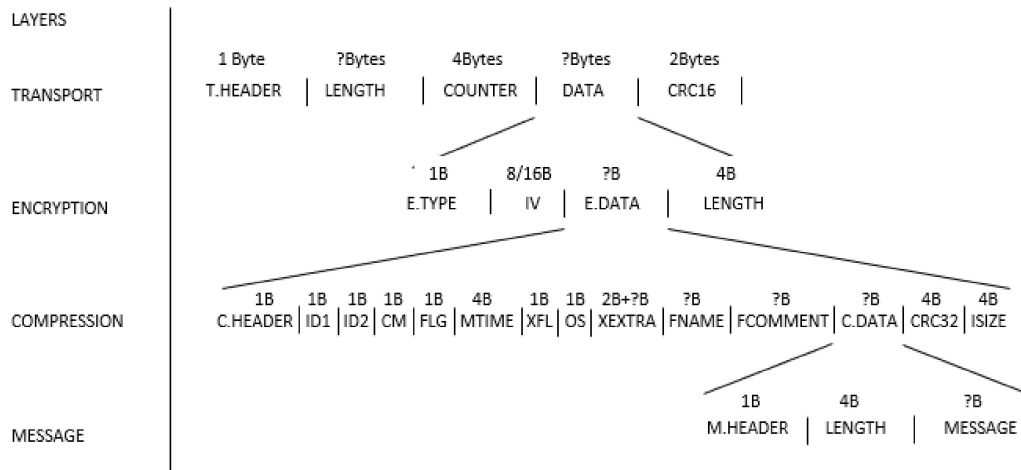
LAYERS

TRANSPORT

| 1 Byte | ?Bytes | 4Bytes | ?Bytes | 2Bytes |
|---|---|---|---|---|
| T.HEADER | LENGTH | COUNTER | DATA | CRC16 |

ENCRYPTION

| 1B | 8/16B | ?B | 4B |
|---|---|---|---|
| E.TYPE | IV | E.DATA | LENGTH |

COMPRESSION

| 1B | 1B | 1B | 1B | 1B | 4B | 1B | 1B | 2B+?B | ?B | ?B | ?B | 4B | 4B |
|---|---|---|---|---|---|---|---|---|---|---|---|---|---|
| C.HEADER | ID1 | ID2 | CM | FLG | MTIME | XFL | OS | XEXTRA | FNAME | FCOMMENT | C.DATA | CRC32 | ISIZE |

MESSAGE

| 1B | 4B | ?B |
|---|---|---|
| M.HEADER | LENGTH | MESSAGE |